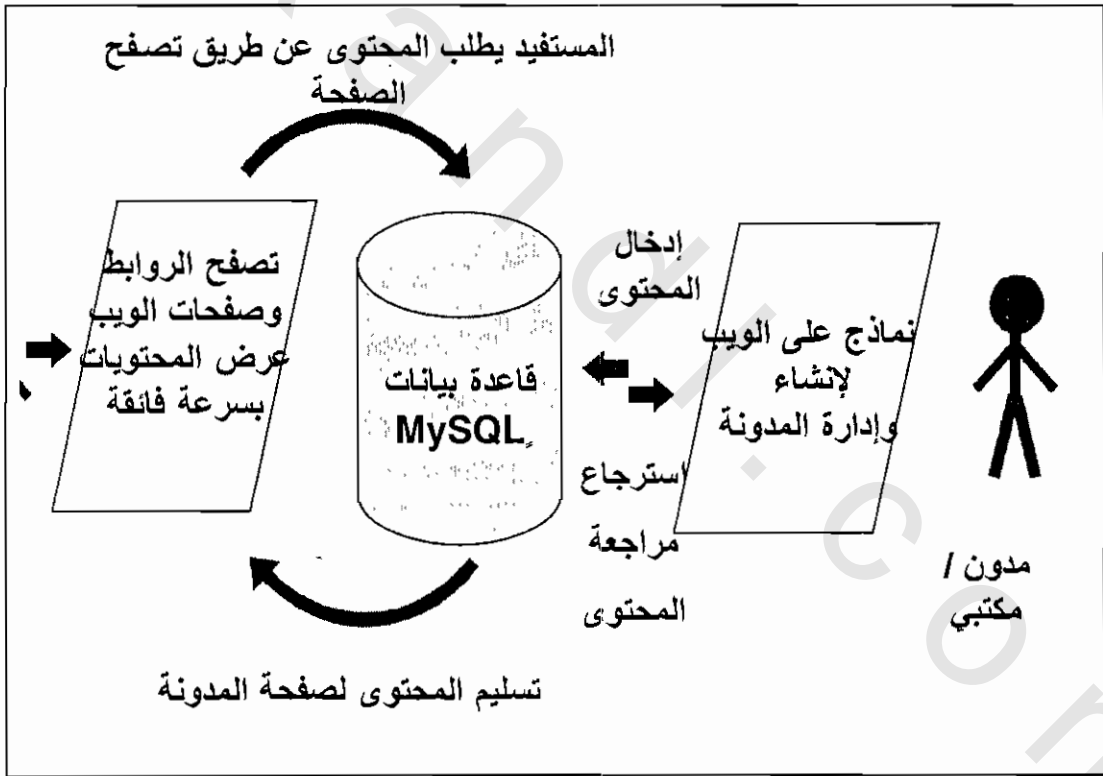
المستفيد يطلب المحتوى عن طريق تصفح الصفحة

تصفح الروابط وصفحات الويب عرض المحتويات بسرعة فائقة

قاعدة بيانات MySQL

إدخال المحتوى

نماذج على الويب لإنشاء وإدارة المدونة

استرجاع مراجعة المحتوى

مدون / مكتبي

تسليم المحتوى لصفحة المدونة